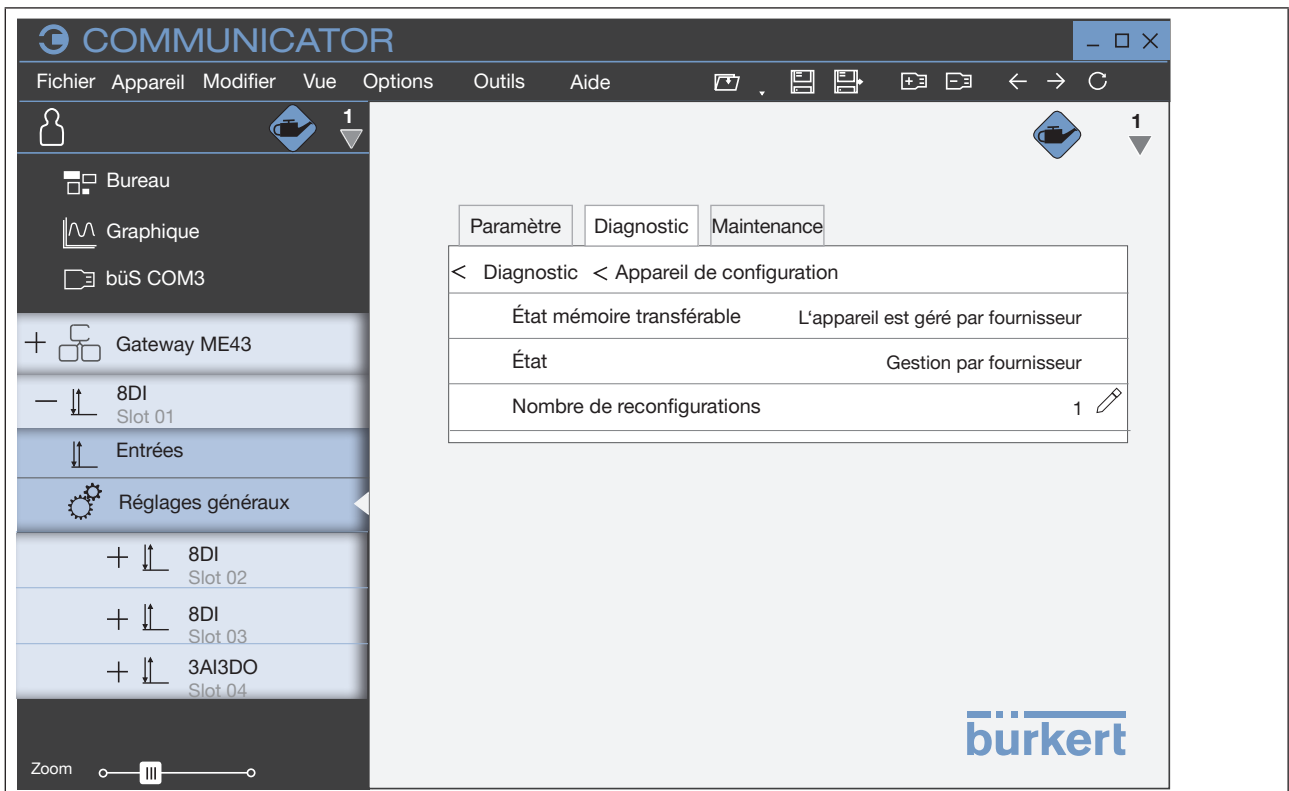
COMMUNICATOR

Fichier Appareil Modifier Vue Options Outils Aide

1

1

Bureau

Graphique

büS COM3

+ Gateway ME43

— 8DI
Slot 01

Entrées

Réglages généraux

+ 8DI
Slot 02

+ 8DI
Slot 03

+ 3AI3DO
Slot 04

Zoom

Paramètre | Diagnostic | Maintenance

< Diagnostic < Appareil de configuration

| | |
|---|---|
| État mémoire transférable | L'appareil est géré par fournisseur |
| État | Gestion par fournisseur |
| Nombre de reconfigurations | 1 |

bürkert